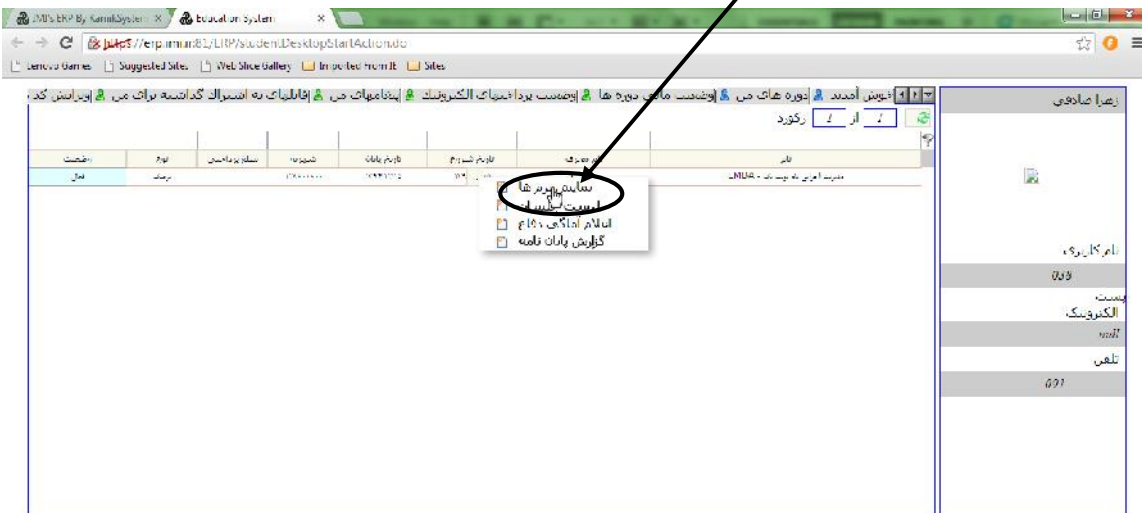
IMI's ERP By KamikSystem ×
Education System ×
https://erp.imi.ir:81/ERP/studentDesktopStartAction.do
Lenovo Games | Suggested Sites | Web Slice Gallery | Imported From IE | Sites

خوش آمدید | دوره های من | وضعیت مالی دوره ها | وضعیت پرداختهای الکترونیک | پیامهای من | فایلهای به اشتراک گذاشته برای من | ویرایش کد

رضا صادقی

1 از 1 رکورد

| نام | | تاریخ شروع | تاریخ پایان | شهریه | مبلغ پرداختی | نوع | وضعیت |
|---|---|---|---|---|---|---|---|
| مدیریت اجرایی به صورت پاره وقت - EMBA | | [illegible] | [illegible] | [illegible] | | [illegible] | فعال |

سابقه پرونده ها
لیست جلسات
اعلام آمادگی دفاع
گزارش پایان نامه

نام کاربری
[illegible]
پست الکترونیک
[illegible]
تلفن
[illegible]